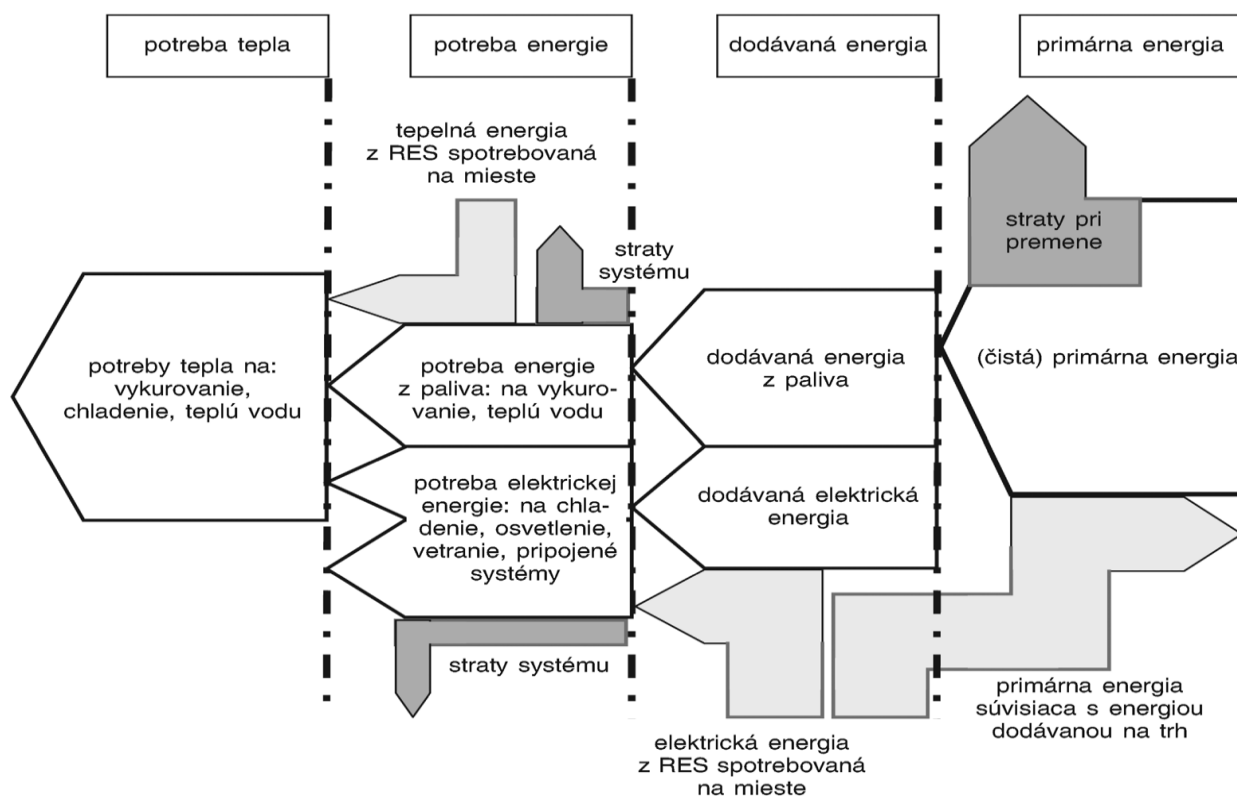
potreba tepla

potreba energie

dodávaná energia

primárna energia

tepelná energia z RES spotrebovaná na mieste

straty systému

straty pri premene

potreby tepla na: vykurovanie, chladenie, teplú vodu

potreba energie z paliva: na vykurovanie, teplú vodu

dodávaná energia z paliva

(čistá) primárna energia

potreba elektrickej energie: na chladenie, osvetlenie, vetranie, pripojené systémy

dodávaná elektrická energia

straty systému

primárna energia súvisiaca s energiou dodávanou na trh

elektrická energia z RES spotrebovaná na mieste